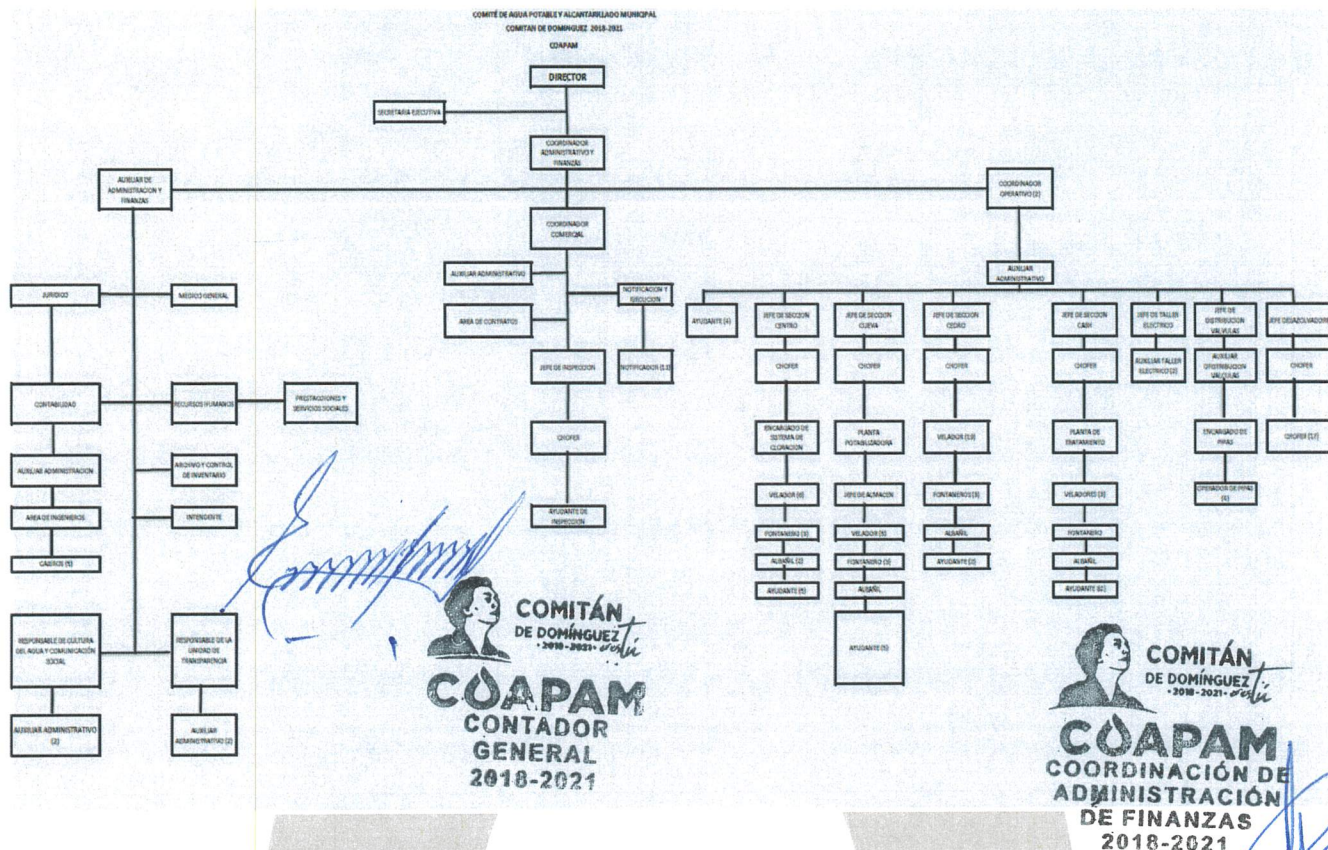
COMITÉ DE AGUA POTABLE Y ALCANTARILLADO MUNICIPAL
COMITAN DE DOMINGUEZ 2018-2021
COAPAM

DIRECTOR

SECRETARIA EJECUTIVA

COORDINADOR ADMINISTRATIVO Y FINANZAS

AUXILIAR DE ADMINISTRACION Y FINANZAS

COORDINADOR OPERATIVO (2)

COORDINADOR COMERCIAL

AUXILIAR ADMINISTRATIVO

AUXILIAR ADMINISTRATIVO

JURIDICO

MEDICO GENERAL

NOTIFICACION Y EJECUCION

AREA DE CONTRATOS

AYUDANTE (4)

JEFE DE SECCION CENTRO

JEFE DE SECCION CUEVA

JEFE DE SECCION CEDRO

JEFE DE SECCION CASH

JEFE DE TALLER ELECTRICO

JEFE DE DISTRIBUCION VALVULAS

JEFE DESAZOLVADORA

JEFE DE INSPECCION

NOTIFICADOR (11)

CHOFER

CHOFER

CHOFER

CHOFER

AUXILIAR TALLER ELECTRICO (2)

AUXILIAR DISTRIBUCION VALVULAS

CHOFER

CONTABILIDAD

RECURSOS HUMANOS

PRESTACIONES Y SERVICIOS SOCIALES

CHOFER

ENCARGADO DE SISTEMA DE CLORACION

PLANTA POTABILIZADORA

VELADOR (10)

PLANTA DE ENTAMIENTO

ENCARGADO DE PIPAS

CHOFER (17)

AUXILIAR ADMINISTRACION

ARCHIVO Y CONTROL DE INVENTARIO

OPERADOR DE PIPAS (4)

AREA DE INGENIEROS

INTENDENTE

AYUDANTE DE INSPECCION

VELADOR (6)

JEFE DE ALMACEN

FONTANEROS (3)

VELADORES (3)

CAJEROS (5)

FONTANERO (3)

VELADOR (5)

ALBAÑIL

FONTANERO

ALBAÑIL (2)

FONTANERO (3)

AYUDANTE (2)

ALBAÑIL

AYUDANTE (5)

ALBAÑIL

AYUDANTE (6)

RESPONSABLE DE CULTURA DEL AGUA Y COMUNICACIÓN SOCIAL

RESPONSABLE DE LA UNIDAD DE TRANSPARENCIA

AYUDANTE (5)

AUXILIAR ADMINISTRATIVO (2)

AUXILIAR ADMINISTRATIVO (2)

COMITÁN DE DOMÍNGUEZ · 2018 - 2021 · es tú
COAPAM
CONTADOR GENERAL
2018-2021

COMITÁN DE DOMÍNGUEZ · 2018 - 2021 · es tú
COAPAM
COORDINACIÓN DE ADMINISTRACIÓN DE FINANZAS
2018-2021